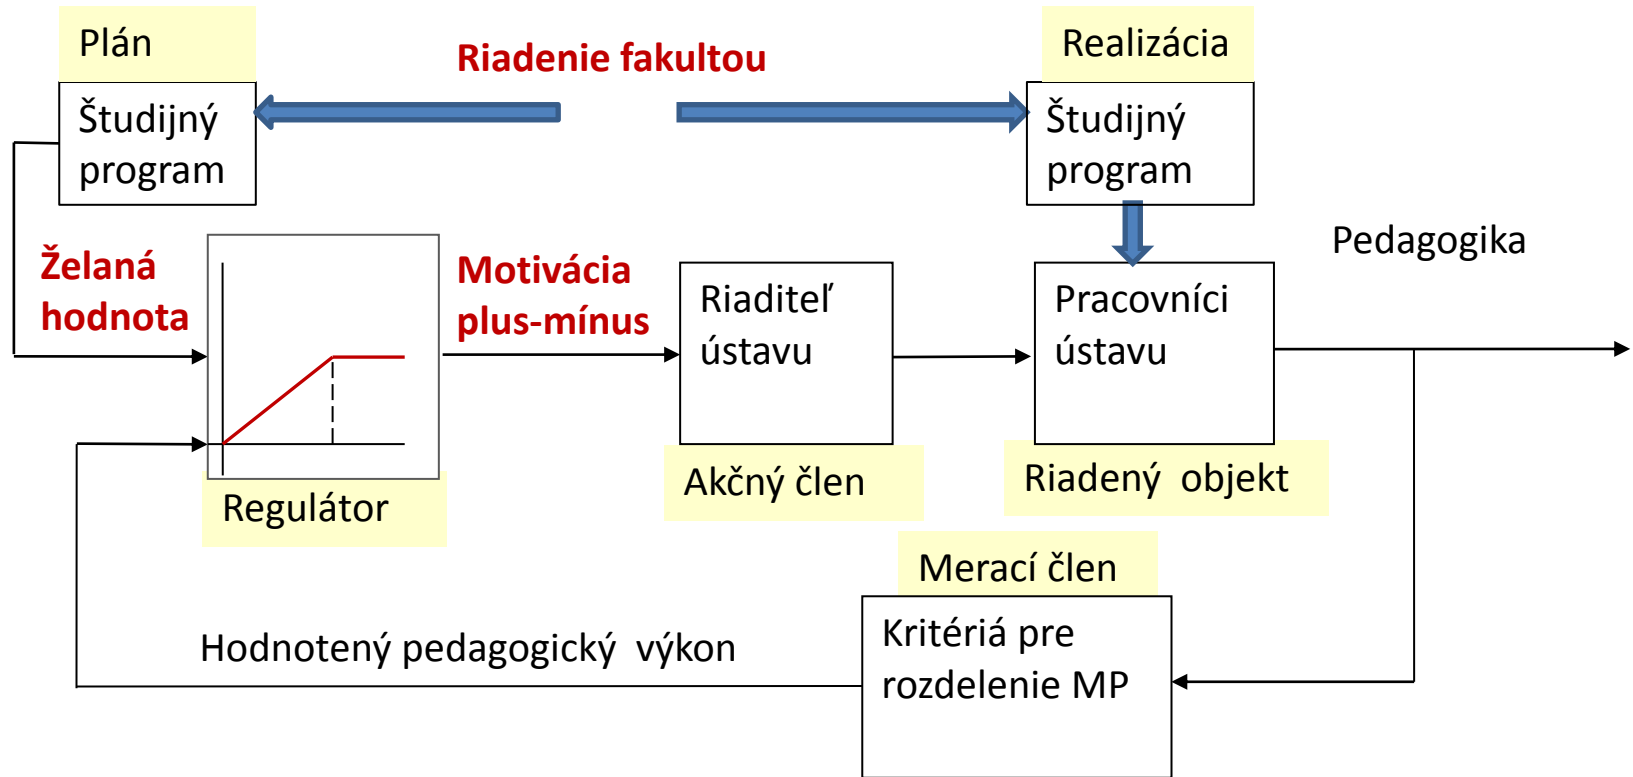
Plán

Riadenie fakultou

Realizácia

Študijný program

Študijný program

Pedagogika

Želaná hodnota

Motivácia plus-mínus

Riaditeľ ústavu

Pracovníci ústavu

Regulátor

Akčný člen

Riadený objekt

Merací člen

Hodnotený pedagogický výkon

Kritériá pre rozdelenie MP